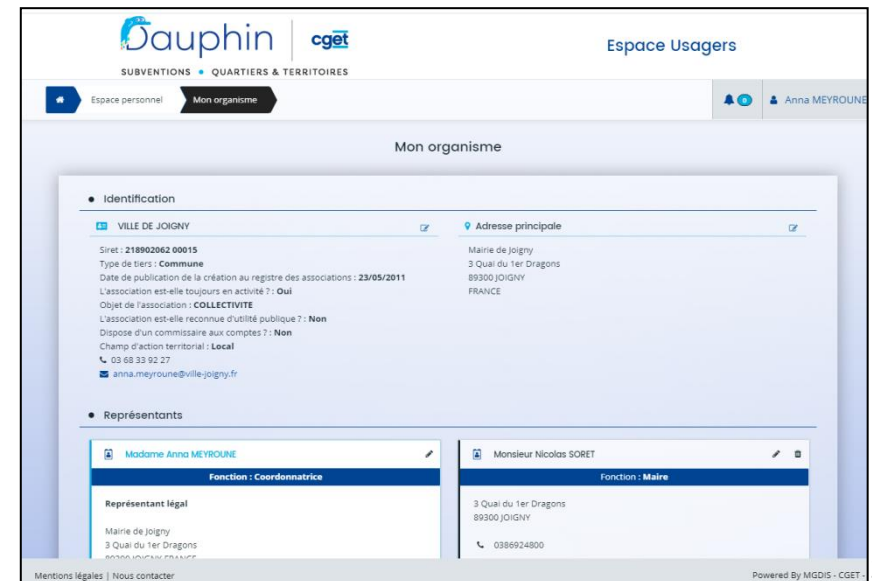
Dauphin | cget
SUBVENTIONS • QUARTIERS & TERRITOIRES

Espace Usagers

Espace personnel
Mon organisme

0
Anna MEYROUNE

Mon organisme

• Identification

VILLE DE JOIGNY

Siret : 218902062 00015
Type de tiers : Commune
Date de publication de la création au registre des associations : 23/05/2011
L'association est-elle toujours en activité ? : Oui
Objet de l'association : COLLECTIVITE
L'association est-elle reconnue d'utilité publique ? : Non
Dispose d'un commissaire aux comptes ? : Non
Champ d'action territorial : Local
03 68 33 92 27
anna.meyroune@ville-joigny.fr

Adresse principale

Mairie de Joigny
3 Quai du 1er Dragons
89300 JOIGNY
FRANCE

• Représentants

Madame Anna MEYROUNE
Fonction : Coordonnatrice

Représentant légal

Mairie de Joigny
3 Quai du 1er Dragons
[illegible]

Monsieur Nicolas SORET
Fonction : Maire

3 Quai du 1er Dragons
89300 JOIGNY

0386924800

Mentions légales | Nous contacter

Powered By MGDIS - CGET - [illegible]